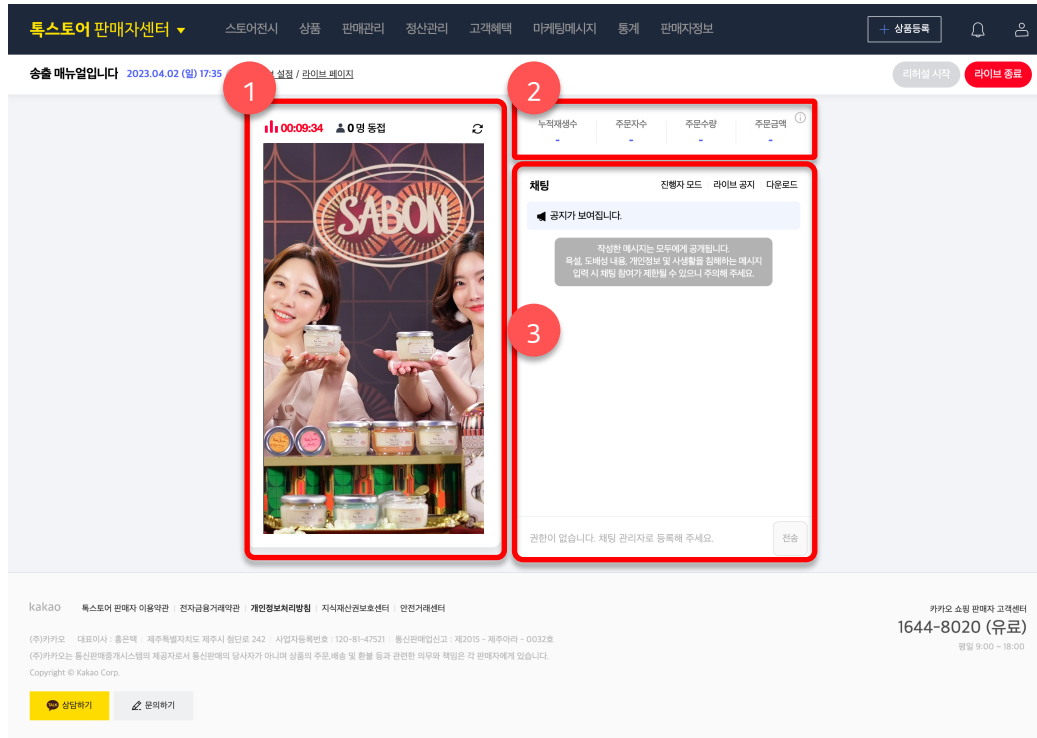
톡스토어 판매자센터 ▾ 스토어전시 상품 판매관리 정산관리 고객혜택 마케팅메시지 통계 판매자정보 + 상품등록

송출 매뉴얼입니다 2023.04.02 (일) 17:35 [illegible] 설정 / 라이브 페이지 리허설 시작 라이브 종료

1

00:09:34 0 명 동접

SABON

2

누적재생수 - 주문자수 - 주문수량 - 주문금액 -

채팅 진행자 모드 | 라이브 공지 | 다운로드

공지가 보여집니다.

작성한 메시지는 모두에게 공개됩니다.
욕설, 도배성 내용, 개인정보 및 사생활을 침해하는 메시지 입력 시 채팅 참여가 제한될 수 있으니 주의해 주세요.

3

권한이 없습니다. 채팅 관리자로 등록해 주세요. 전송

kakao 톡스토어 판매자 이용약관 | 전자금융거래약관 | 개인정보처리방침 | 지식재산권보호센터 | 안전거래센터

(주)카카오 | 대표이사 : 홍은택 | 제주특별자치도 제주시 첨단로 242 | 사업자등록번호 : 120-81-47521 | 통신판매업신고 : 제2015 - 제주아라 - 0032호
(주)카카오는 통신판매중개시스템의 제공자로서 통신판매의 당사자가 아니며 상품의 주문,배송 및 환불 등과 관련한 의무와 책임은 각 판매자에게 있습니다.
Copyright © Kakao Corp.

상담하기 문의하기

카카오 쇼핑 판매자 고객센터
1644-8020 (유료)
평일 9:00 ~ 18:00